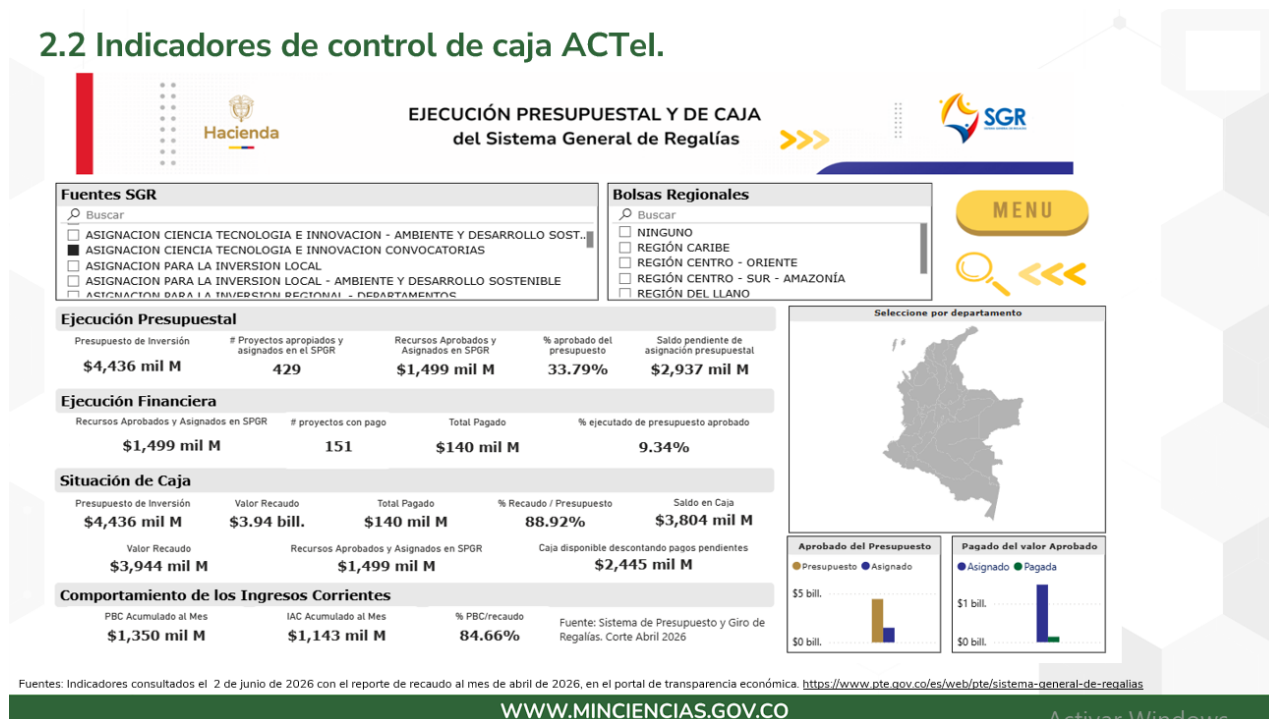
2.2 Indicadores de control de caja ACTeI.

Hacienda

EJECUCIÓN PRESUPUESTAL Y DE CAJA
del Sistema General de Regalías

SGR

Fuentes SGR
Buscar
ASIGNACION CIENCIA TECNOLOGIA E INNOVACION - AMBIENTE Y DESARROLLO SOST...
ASIGNACION CIENCIA TECNOLOGIA E INNOVACION CONVOCATORIAS
ASIGNACION PARA LA INVERSION LOCAL
ASIGNACION PARA LA INVERSION LOCAL - AMBIENTE Y DESARROLLO SOSTENIBLE
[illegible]

Bolsas Regionales
Buscar
NINGUNO
REGIÓN CARIBE
REGIÓN CENTRO - ORIENTE
REGIÓN CENTRO - SUR - AMAZONÍA
REGIÓN DEL LLANO

MENU

Ejecución Presupuestal
| Presupuesto de Inversión | # Proyectos apropiados y asignados en el SPGR | Recursos Aprobados y Asignados en SPGR | % aprobado del presupuesto | Saldo pendiente de asignación presupuestal |
|---|---|---|---|---|
| \$4,436 mil M | 429 | \$1,499 mil M | 33.79% | \$2,937 mil M |

Ejecución Financiera
| Recursos Aprobados y Asignados en SPGR | # proyectos con pago | Total Pagado | % ejecutado de presupuesto aprobado |
|---|---|---|---|
| \$1,499 mil M | 151 | \$140 mil M | 9.34% |

Situación de Caja
| Presupuesto de Inversión | Valor Recaudo | Total Pagado | % Recaudo / Presupuesto | Saldo en Caja |
|---|---|---|---|---|
| \$4,436 mil M | \$3.94 bill. | \$140 mil M | 88.92% | \$3,804 mil M |

| Valor Recaudo | Recursos Aprobados y Asignados en SPGR | Caja disponible descontando pagos pendientes |
|---|---|---|
| \$3,944 mil M | \$1,499 mil M | \$2,445 mil M |

Comportamiento de los Ingresos Corrientes
| PBC Acumulado al Mes | IAC Acumulado al Mes | % PBC/recaudo |
|---|---|---|
| \$1,350 mil M | \$1,143 mil M | 84.66% |

Fuente: Sistema de Presupuesto y Giro de Regalías. Corte Abril 2026

Seleccione por departamento

Aprobado del Presupuesto
Presupuesto Asignado
\$5 bill.
\$0 bill.

Pagado del valor Aprobado
Asignado Pagada
\$1 bill.
\$0 bill.

Fuentes: Indicadores consultados el 2 de junio de 2026 con el reporte de recaudo al mes de abril de 2026, en el portal de transparencia económica. https://www.pte.gov.co/es/web/pte/sistema-general-de-regalias

WWW.MINCIENCIAS.GOV.CO

Activar Windows